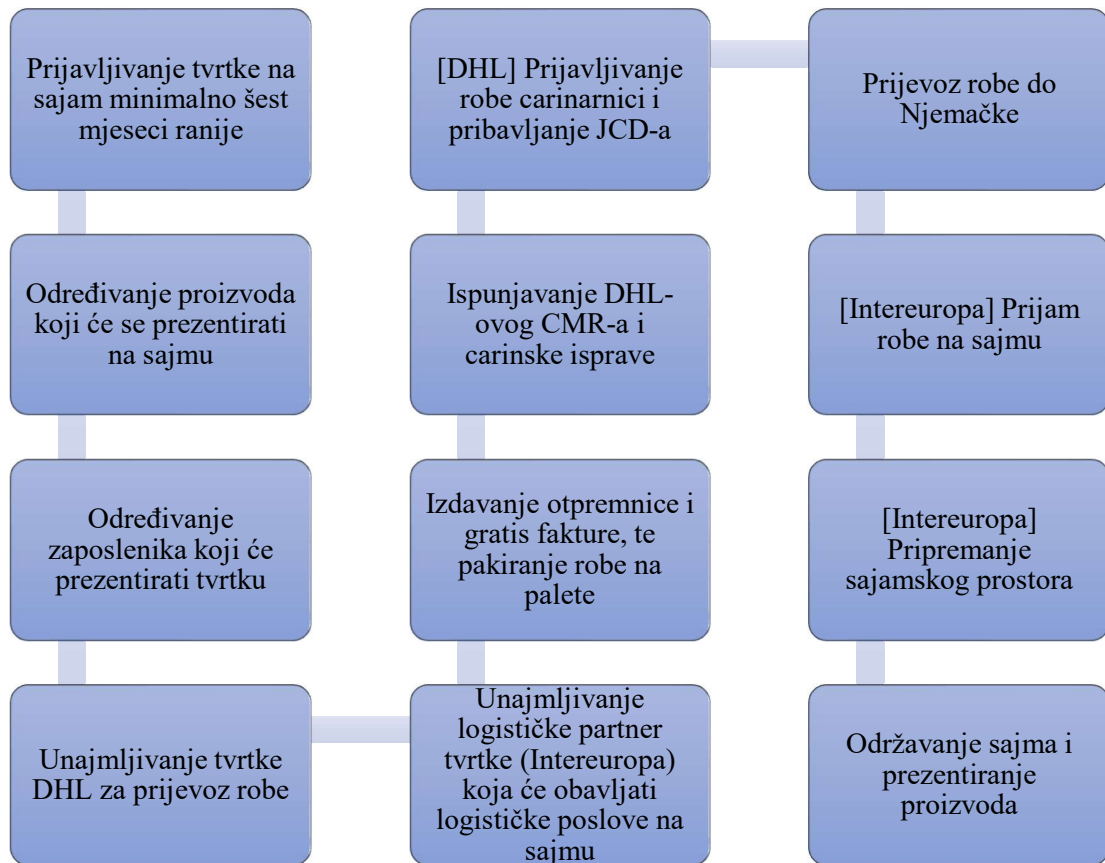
Prijavljivanje tvrtke na sajam minimalno šest mjeseci ranije

Određivanje proizvoda koji će se prezentirati na sajmu

Određivanje zaposlenika koji će prezentirati tvrtku

Unajmljivanje tvrtke DHL za prijevoz robe

Unajmljivanje logističke partner tvrtke (Intereuropa) koja će obavljati logističke poslove na sajmu

Izdavanje otpremnice i gratis fakture, te pakiranje robe na palete

Ispunjavanje DHL-ovog CMR-a i carinske isprave

[DHL] Prijavljivanje robe carinarnici i pribavljanje JCD-a

Prijevoz robe do Njemačke

[Intereuropa] Prijam robe na sajmu

[Intereuropa] Pripremanje sajamskog prostora

Održavanje sajma i prezentiranje proizvoda